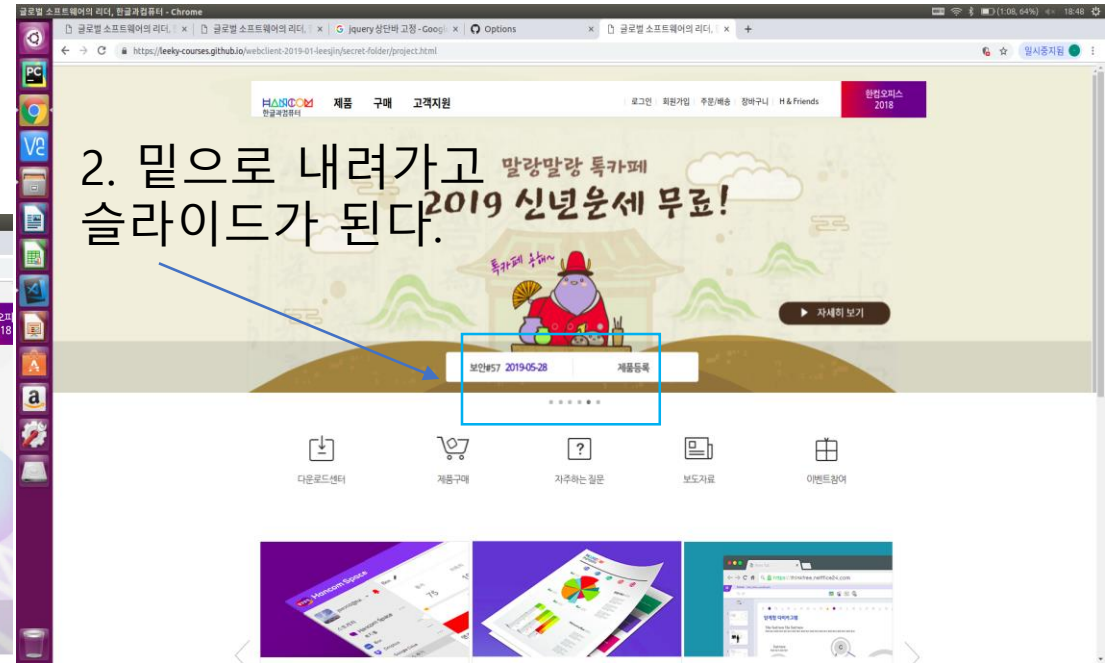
글로벌 소프트웨어의 리더, 한글과컴퓨터 - Chrome

(1:08, 64%) 18:48

글로벌 소프트웨어의 리더, × | 글로벌 소프트웨어의 리더, × | jquery 상단바 고정 - Googl × | Options × | 글로벌 소프트웨어의 리더, × | +

https://leeky-courses.github.io/webclient-2019-01-leesjin/secret-folder/project.html

일시중지됨

HANCOM 한글과컴퓨터 제품 구매 고객지원

로그인 | 회원가입 | 주문/배송 | 장바구니 | H & Friends

한컴오피스 2018

2. 밑으로 내려가고 슬라이드가 된다.

말랑말랑 톡카페

2019 신년운세 무료!

톡카페 좋아~

▶ 자세히 보기

보안#57 2019-05-28

제품등록

다운로드센터

제품구매

자주하는 질문

보도자료

이벤트참여

Hancom Space